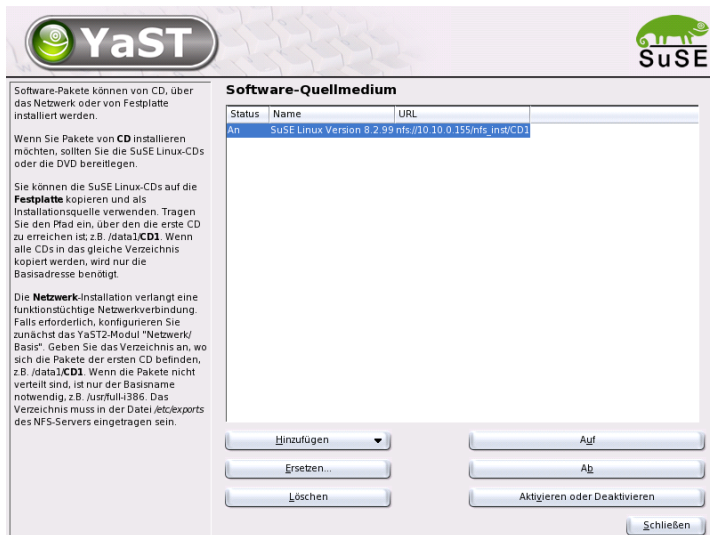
YaST

SuSE

Software-Pakete können von CD, über das Netzwerk oder von Festplatte installiert werden.

Wenn Sie Pakete von **CD** installieren möchten, sollten Sie die SuSE Linux-CDs oder die DVD bereitlegen.

Sie können die SuSE Linux-CDs auf die **Festplatte** kopieren und als Installationsquelle verwenden. Tragen Sie den Pfad ein, über den die erste CD zu erreichen ist; z.B. /data1/**CD1**. Wenn alle CDs in das gleiche Verzeichnis kopiert werden, wird nur die Basisadresse benötigt.

Die **Netzwerk**-Installation verlangt eine funktionstüchtige Netzwerkverbindung. Falls erforderlich, konfigurieren Sie zunächst das YaST2-Modul "Netzwerk/ Basis". Geben Sie das Verzeichnis an, wo sich die Pakete der ersten CD befinden, z.B. /data1/**CD1**. Wenn die Pakete nicht verteilt sind, ist nur der Basisname notwendig, z.B. /usr/full-i386. Das Verzeichnis muss in der Datei */etc/exports* des NFS-Servers eingetragen sein.

Software-Quellmedium

| Status | Name | URL |
|---|---|---|
| An | SuSE Linux Version 8.2.99 | nfs://10.10.0.155/nfs_inst/CD1 |

Hinzufügen

Auf

Ersetzen...

Ab

Löschen

Aktivieren oder Deaktivieren

Schließen